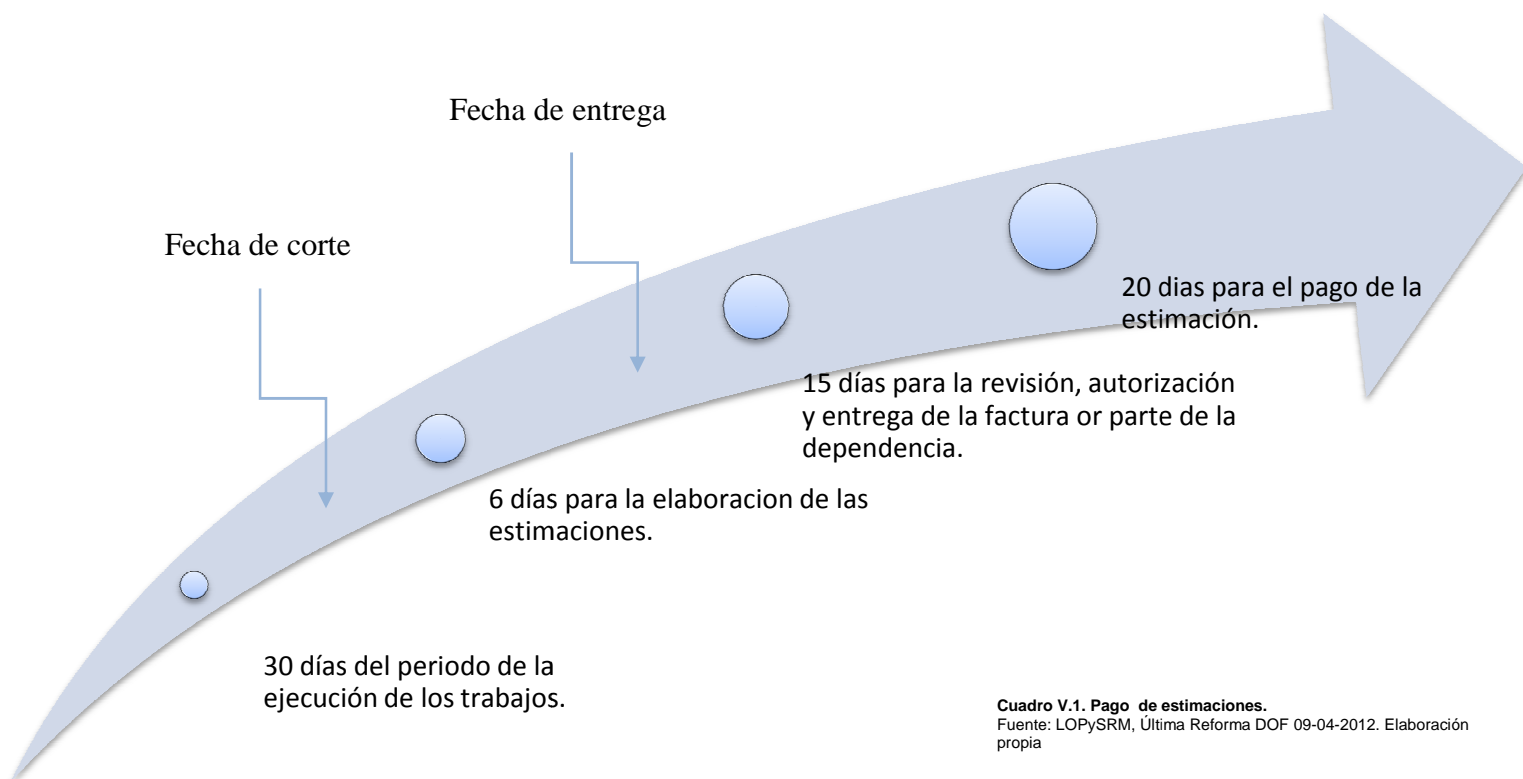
Fecha de entrega

Fecha de corte

20 dias para el pago de la estimación.

15 días para la revisión, autorización y entrega de la factura or parte de la dependencia.

6 días para la elaboracion de las estimaciones.

30 días del periodo de la ejecución de los trabajos.

**Cuadro V.1. Pago de estimaciones.**
Fuente: LOPySRM, Última Reforma DOF 09-04-2012. Elaboración propia